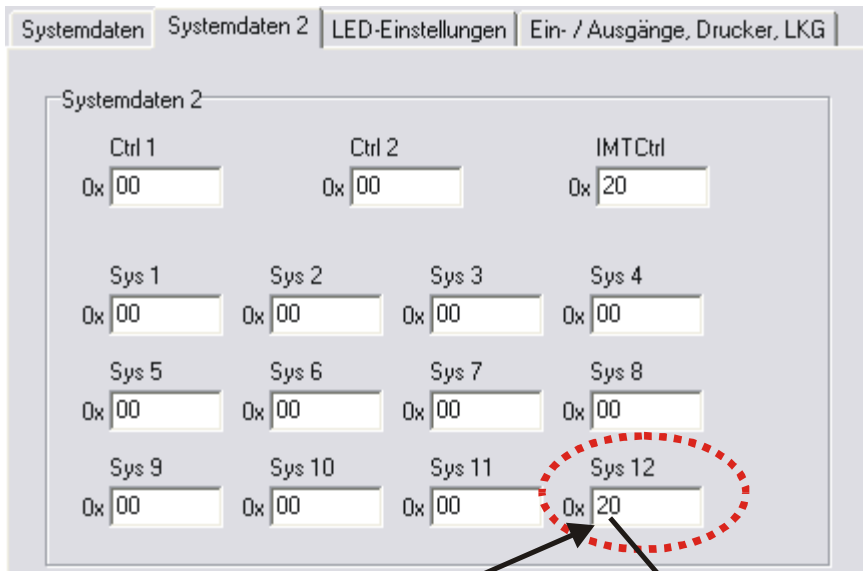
Systemdaten | Systemdaten 2 | LED-Einstellungen | Ein- / Ausgänge, Drucker, LKG

Systemdaten 2

Ctrl 1
0x 00

Ctrl 2
0x 00

IMTCtrl
0x 20

Sys 1
0x 00

Sys 2
0x 00

Sys 3
0x 00

Sys 4
0x 00

Sys 5
0x 00

Sys 6
0x 00

Sys 7
0x 00

Sys 8
0x 00

Sys 9
0x 00

Sys 10
0x 00

Sys 11
0x 00

Sys 12
0x 20